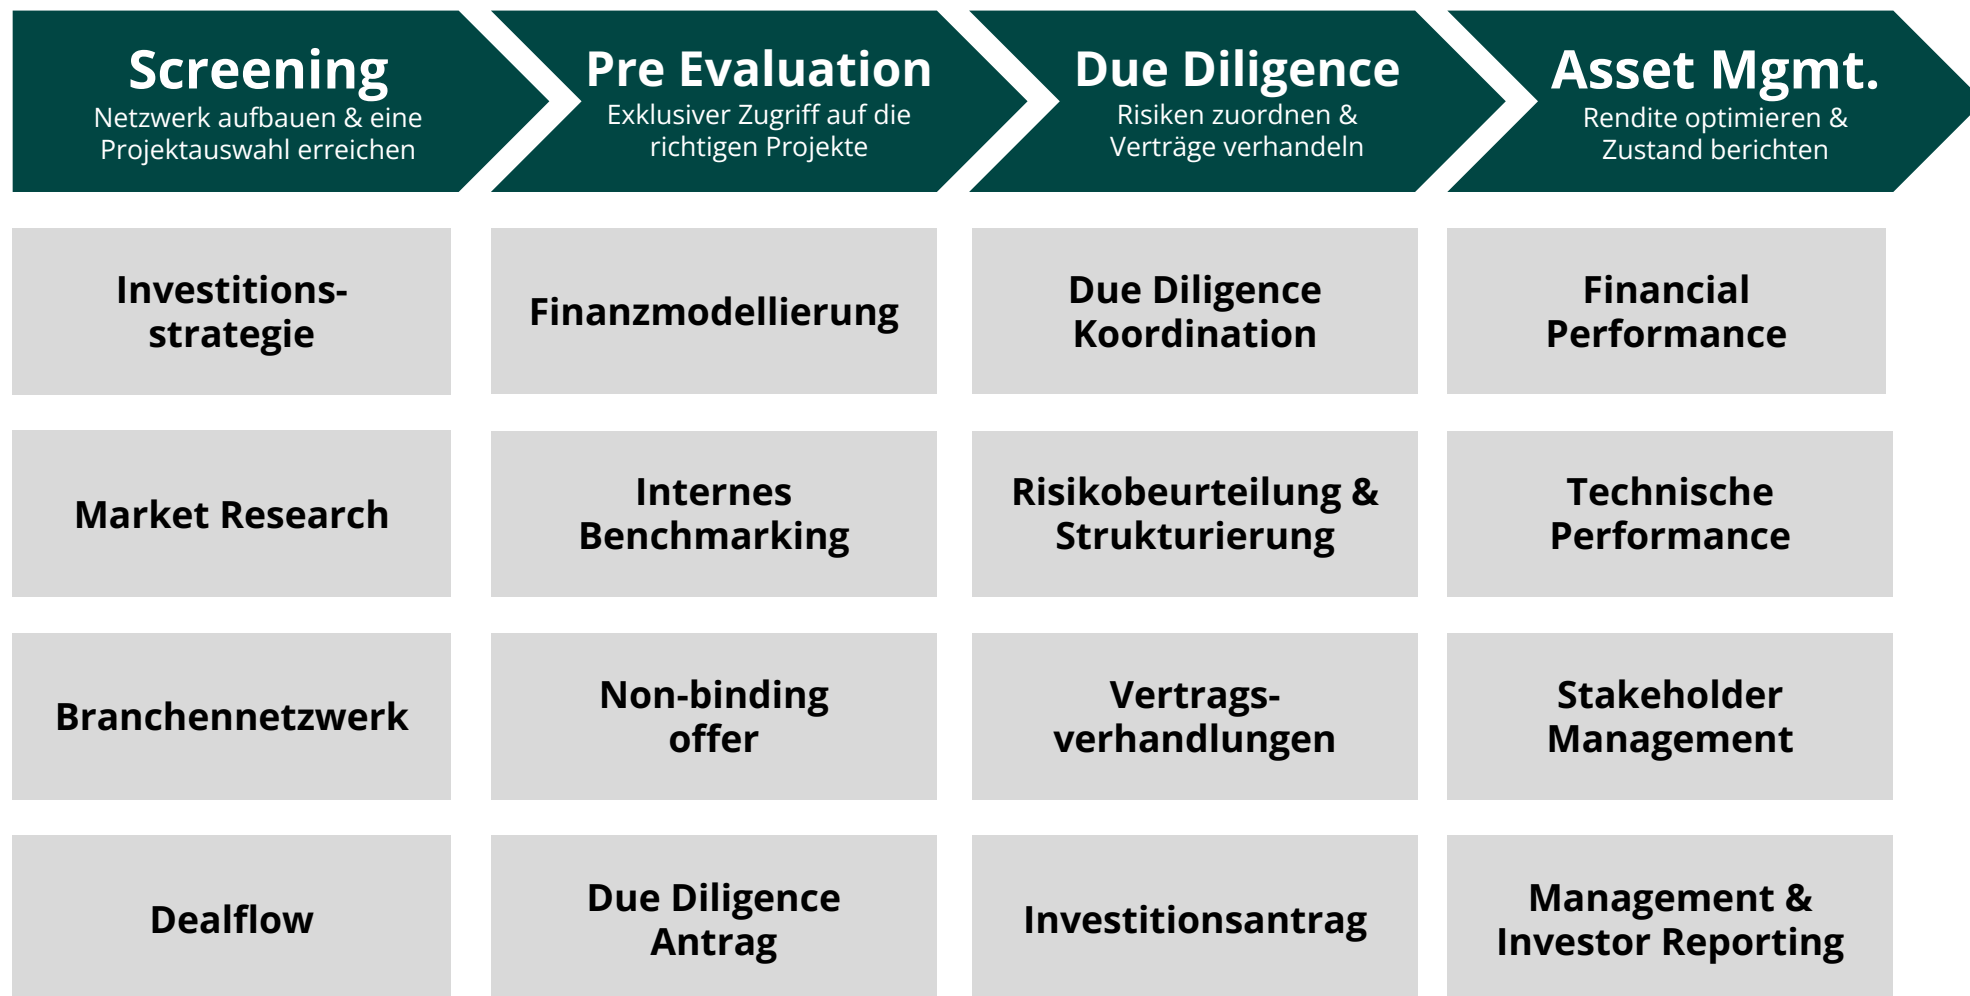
Screening
Netzwerk aufbauen & eine Projektauswahl erreichen

Pre Evaluation
Exklusiver Zugriff auf die richtigen Projekte

Due Diligence
Risiken zuordnen & Verträge verhandeln

Asset Mgmt.
Rendite optimieren & Zustand berichten

Investitionsstrategie

Finanzmodellierung

Due Diligence Koordination

Financial Performance

Market Research

Internes Benchmarking

Risikobeurteilung & Strukturierung

Technische Performance

Branchennetzwerk

Non-binding offer

Vertragsverhandlungen

Stakeholder Management

Dealflow

Due Diligence Antrag

Investitionsantrag

Management & Investor Reporting